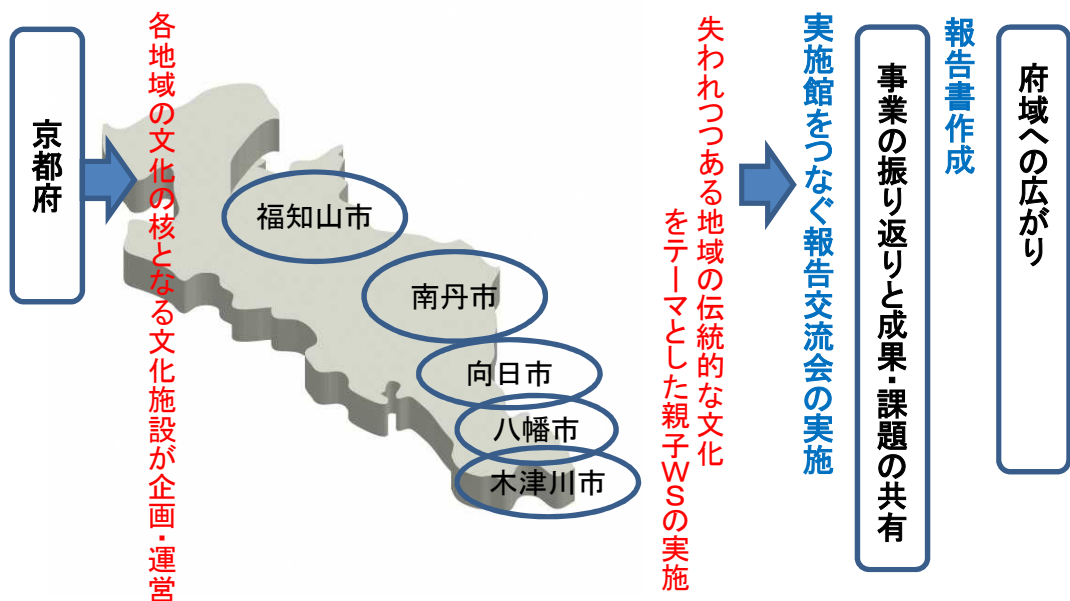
京都府

各地域の文化の核となる文化施設が企画・運営

福知山市

南丹市

向日市

八幡市

木津川市

失われつつある地域の伝統的な文化をテーマとした親子WSの実施

実施館をつなぐ報告交流会の実施

事業の振り返りと成果・課題の共有

報告書作成

府域への広がり